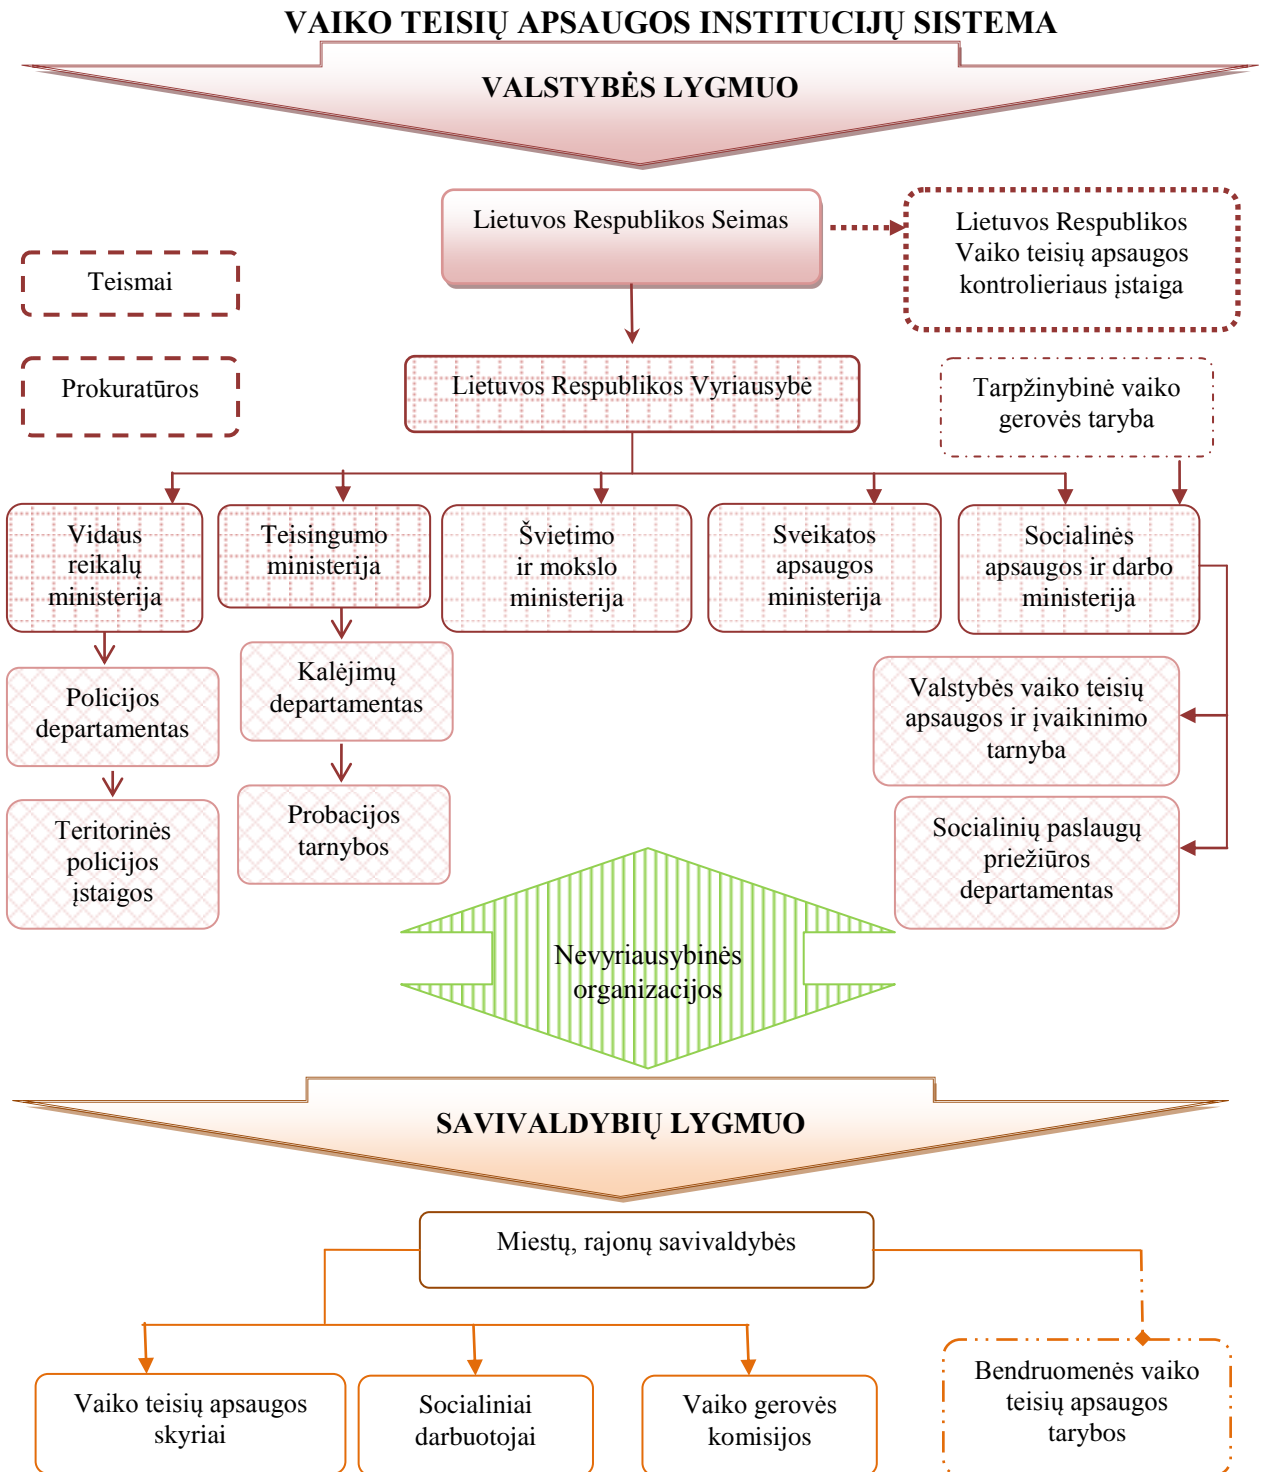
VAIKO TEISIŲ APSAUGOS INSTITUCIJŲ SISTEMA

VALSTYBĖS LYGMUO

Lietuvos Respublikos Seimas

Lietuvos Respublikos Vaiko teisių apsaugos kontrolieriaus įstaiga

Teismai

Prokuratūros

Lietuvos Respublikos Vyriausybė

Tarpžinybinė vaiko gerovės taryba

Vidaus reikalų ministerija

Teisingumo ministerija

Švietimo ir mokslo ministerija

Sveikatos apsaugos ministerija

Socialinės apsaugos ir darbo ministerija

Policijos departamentas

Kalėjimų departamentas

Valstybės vaiko teisių apsaugos ir įvaikinimo tarnyba

Teritorinės policijos įstaigos

Probacijos tarnybos

Socialinių paslaugų priežiūros departamentas

Nevyriausybinės organizacijos

SAVIVALDYBIŲ LYGMUO

Miestų, rajonų savivaldybės

Vaiko teisių apsaugos skyriai

Socialiniai darbuotojai

Vaiko gerovės komisijos

Bendruomenės vaiko teisių apsaugos tarybos